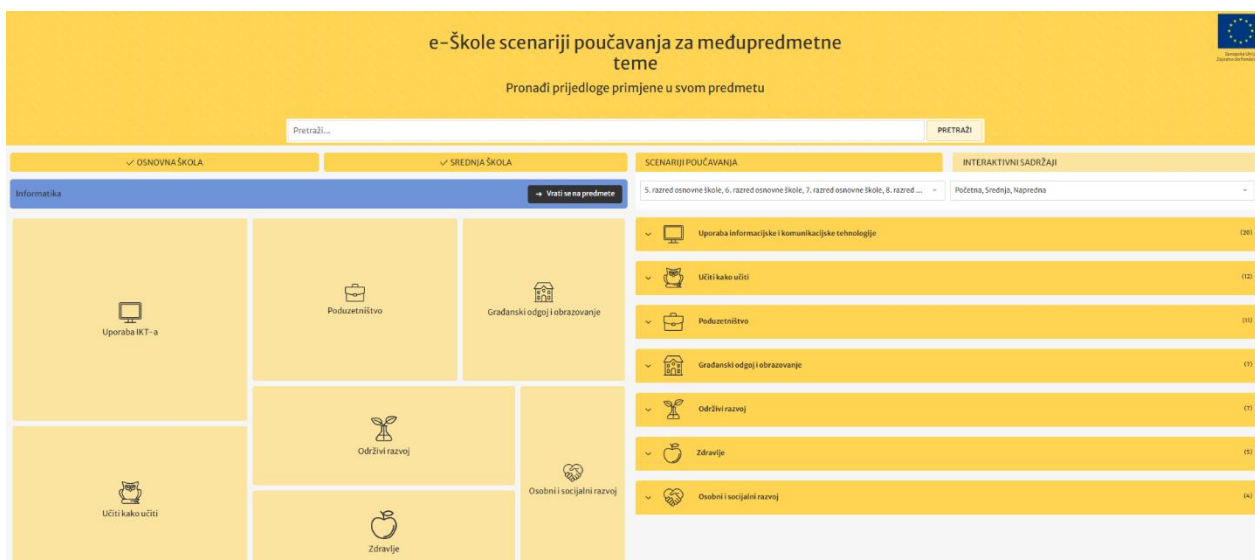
e-Škole scenariji poučavanja za međupredmetne teme

Pronađi prijedloge primjene u svom predmetu

Europska Unija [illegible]

Pretraži...

PRETRAŽI

✓ OSNOVNA ŠKOLA

✓ SREDNJA ŠKOLA

SCENARIJI POUČAVANJA

INTERAKTIVNI SADRŽAJI

Informatika

→ Vrati se na predmete

5. razred osnovne škole, 6. razred osnovne škole, 7. razred osnovne škole, 8. razred ...

Početna, Srednja, Napredna

Uporaba IKT-a

Poduzetništvo

Građanski odgoj i obrazovanje

Održivi razvoj

Osobni i socijalni razvoj

Učiti kako učiti

Zdravlje

Uporaba informacijske i komunikacijske tehnologije (20)

Učiti kako učiti (12)

Poduzetništvo (11)

Građanski odgoj i obrazovanje (9)

Održivi razvoj (7)

Zdravlje (5)

Osobni i socijalni razvoj (4)